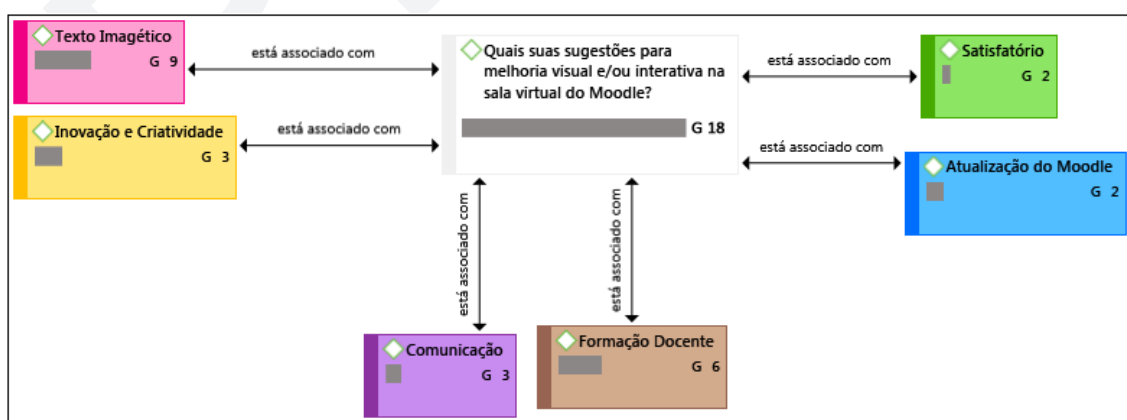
Texto Imagético
G 9

está associado com

Quais suas sugestões para melhoria visual e/ou interativa na sala virtual do Moodle?
G 18

está associado com

Satisfatório
G 2

Inovação e Criatividade
G 3

está associado com

está associado com

Atualização do Moodle
G 2

está associado com

está associado com

Comunicação
G 3

Formação Docente
G 6